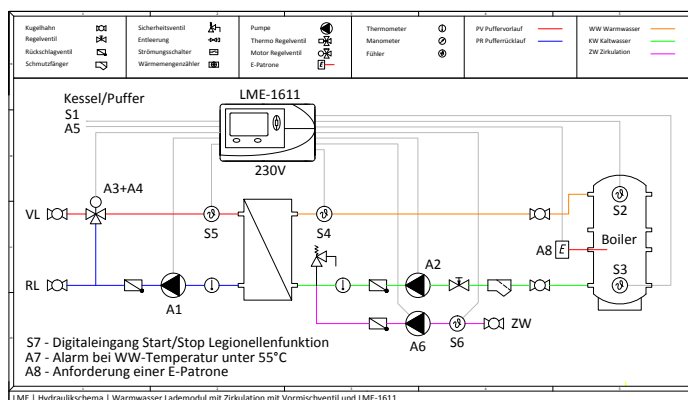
| | | | | | | | |
|---|---|---|---|---|---|---|---|
| Kugelhahn | Sicherheitsventil | Pumpe | Thermometer | PV Puffervorlauf | WW Warmwasser |
| Regelventil | Entleerung | Thermo Regelventil | Manometer | PR Pufferrücklauf | KW Kaltwasser |
| Rückschlagventil | Strömungsschalter | Motor Regelventil | Fühler | | ZW Zirkulation |
| Schmutzfänger | Wärmemengenzähler | E-Patrone | | | |

Kessel/Puffer
S1
A5

LME-1611

230V

A3+A4

VL

S5

S4

S2

A8 E

Boiler

S3

RL

A1

A2

A6

S6

ZW

S7 - Digitaleingang Start/Stop Legionellenfunktion
A7 - Alarm bei WW-Temperatur unter 55°C
A8 - Anforderung einer E-Patrone

LME | Hydraulikschema | Warmwasser Lademodul mit Zirkulation mit Vormischventil und LME-1611